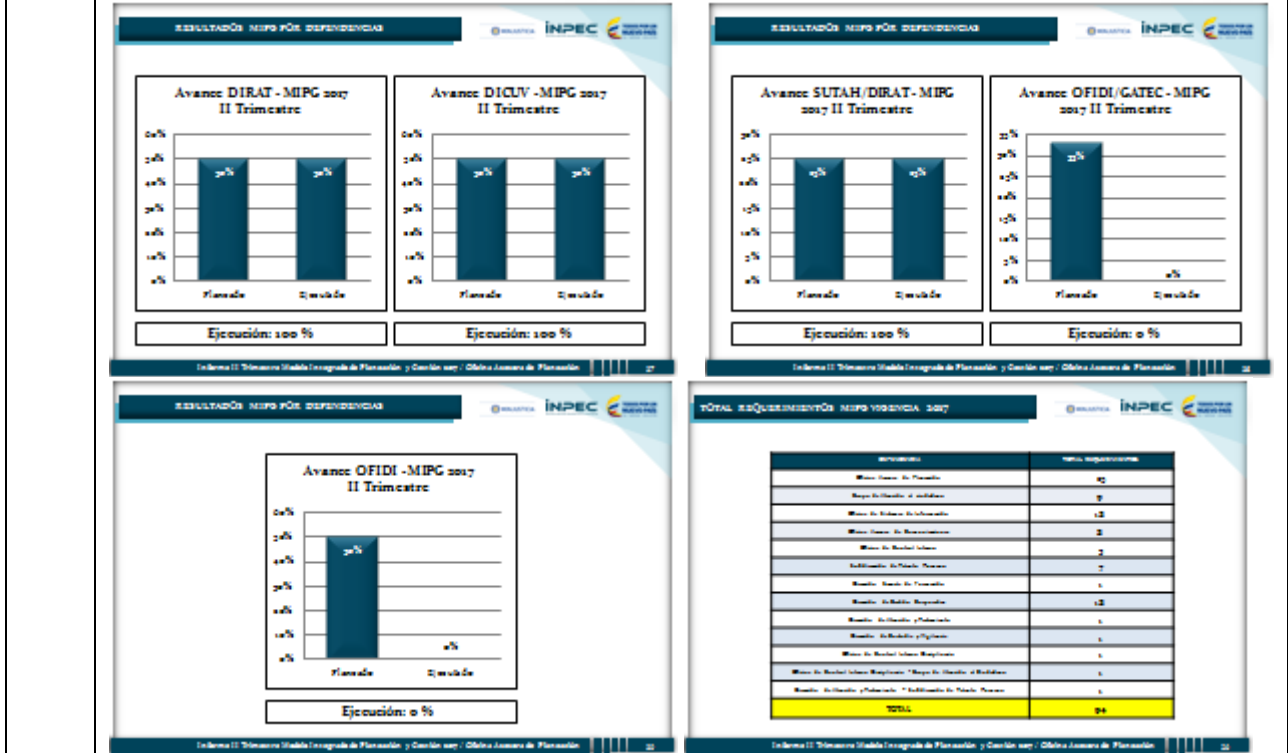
RESULTADOS MIPG POR DEPENDENCIAS

INPEC

Avance DIRAT - MIPG 2017 II Trimestre

60%
50%
40%
30%
20%
10%
0%

50%
50%

Planeado
Ejecutado

Ejecución: 100 %

Avance DICUV - MIPG 2017 II Trimestre

60%
50%
40%
30%
20%
10%
0%

50%
50%

Planeado
Ejecutado

Ejecución: 100 %

Informe II Trimestre Modelo Integrado de Planeación y Gestión 2017 / Oficina Asesora de Planeación 27

RESULTADOS MIPG POR DEPENDENCIAS

INPEC

Avance SUTAH/DIRAT - MIPG 2017 II Trimestre

30%
25%
20%
15%
10%
5%
0%

25%
25%

Planeado
Ejecutado

Ejecución: 100 %

Avance OFIDI/GATEC - MIPG 2017 II Trimestre

35%
30%
25%
20%
15%
10%
5%
0%

33%
0%

Planeado
Ejecutado

Ejecución: 0 %

Informe II Trimestre Modelo Integrado de Planeación y Gestión 2017 / Oficina Asesora de Planeación 28

RESULTADOS MIPG POR DEPENDENCIAS

INPEC

Avance OFIDI - MIPG 2017 II Trimestre

60%
50%
40%
30%
20%
10%
0%

50%
0%

Planeado
Ejecutado

Ejecución: 0 %

Informe II Trimestre Modelo Integrado de Planeación y Gestión 2017 / Oficina Asesora de Planeación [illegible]

TOTAL REQUERIMIENTOS MIPG VIGENCIA 2017

INPEC

| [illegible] | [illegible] |
|---|---|
| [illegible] | 15 |
| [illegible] | 9 |
| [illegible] | 12 |
| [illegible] | 2 |
| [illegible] | 3 |
| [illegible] | 7 |
| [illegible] | 1 |
| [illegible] | 12 |
| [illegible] | 1 |
| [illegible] | 1 |
| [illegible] | 1 |
| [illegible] | 1 |
| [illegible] | 1 |
| TOTAL | 64 |

Informe II Trimestre Modelo Integrado de Planeación y Gestión 2017 / Oficina Asesora de Planeación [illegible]